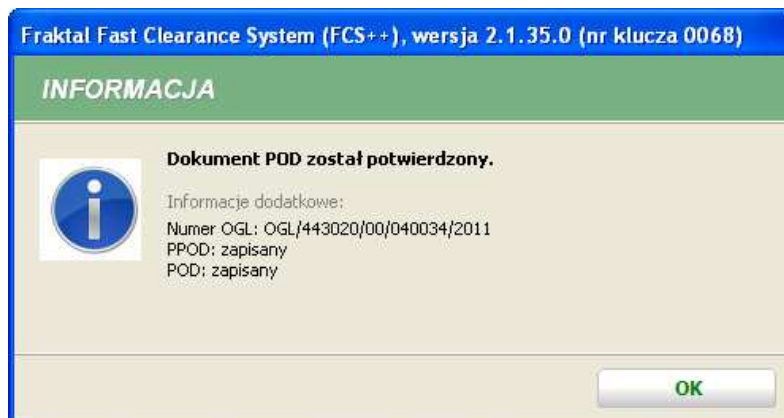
Fraktal Fast Clearance System (FCS++), wersja 2.1.35.0 (nr klucza 0068)

INFORMACJA

Dokument POD został potwierdzony.

Informacje dodatkowe:
Numer OGL: OGL/443020/00/040034/2011
PPOD: zapisany
POD: zapisany

OK